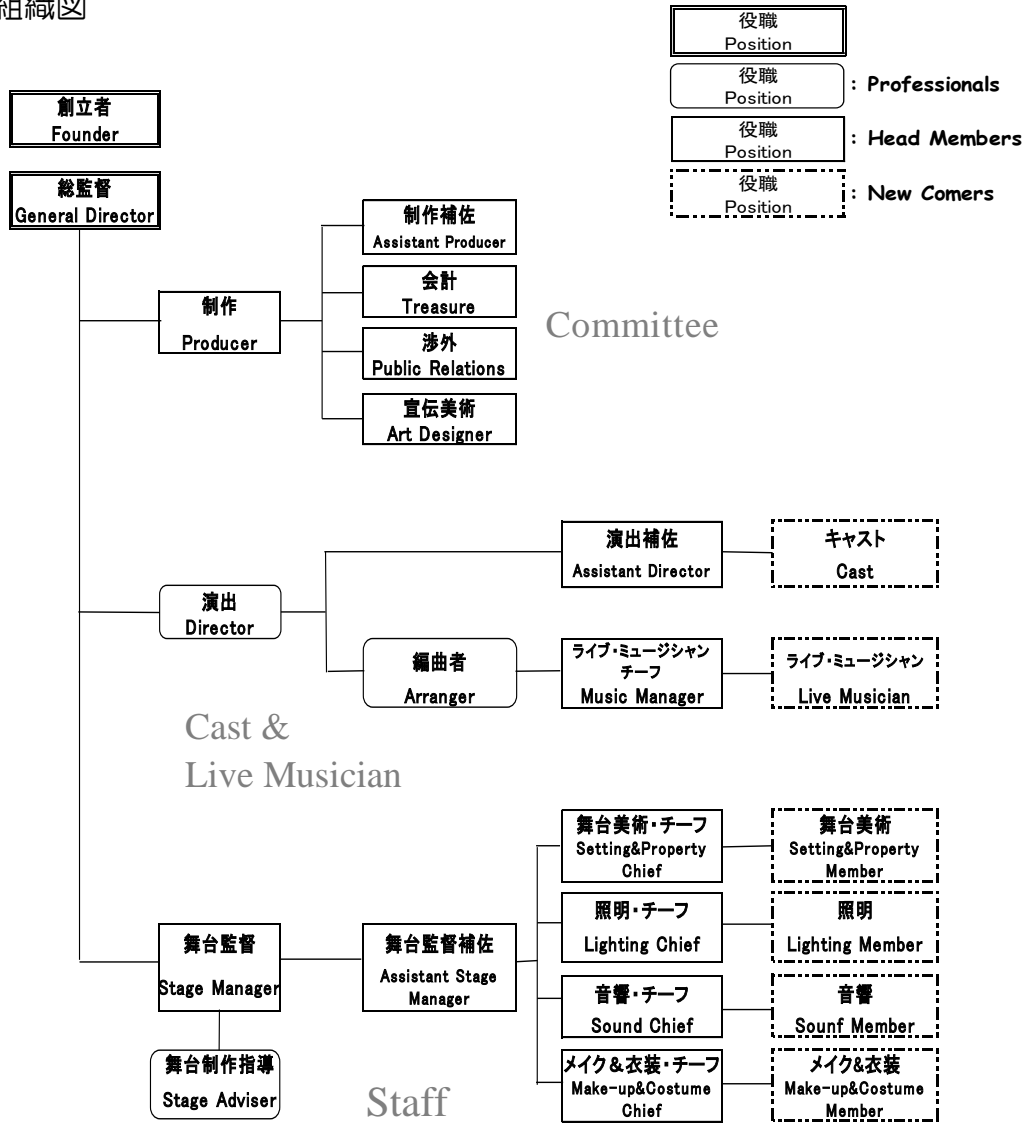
組織図

役職
Position

役職
Position
: Professionals

役職
Position
: Head Members

役職
Position
: New Comers

創立者
Founder

総監督
General Director

制作
Producer

制作補佐
Assistant Producer

会計
Treasure

渉外
Public Relations

宣伝美術
Art Designer

Committee

演出
Director

演出補佐
Assistant Director

キャスト
Cast

編曲者
Arranger

ライブ・ミュージシャン チーフ
Music Manager

ライブ・ミュージシャン
Live Musician

Cast &
Live Musician

舞台監督
Stage Manager

舞台制作指導
Stage Adviser

舞台監督補佐
Assistant Stage Manager

舞台美術・チーフ
Setting&Property Chief

舞台美術
Setting&Property Member

照明・チーフ
Lighting Chief

照明
Lighting Member

音響・チーフ
Sound Chief

音響
Sounf Member

メイク＆衣装・チーフ
Make-up&Costume Chief

メイク&衣装
Make-up&Costume Member

Staff